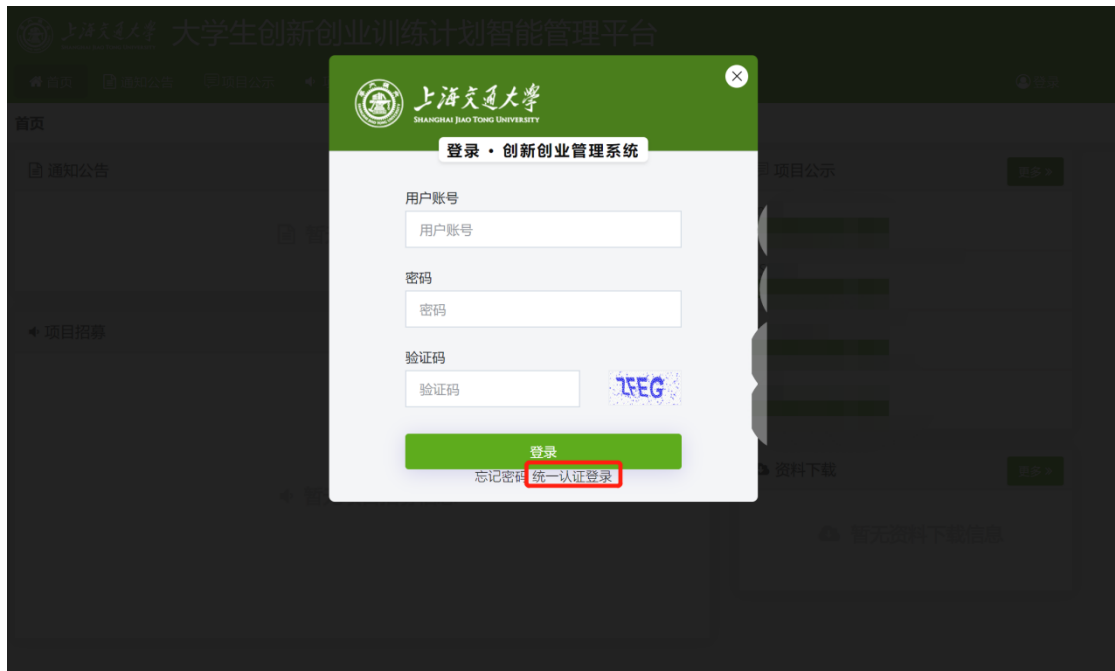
上海交通大学 大学生创新创业训练计划智能管理平台

首页 | 项目公示 | 登录

首页

通知公告

项目招募

项目公示 更多

资料下载 更多

暂无资料下载信息

上海交通大学
SHANGHAI JIAO TONG UNIVERSITY

登录 · 创新创业管理系统

用户账号
用户账号

密码
密码

验证码
验证码
ZFEG

登录

忘记密码 统一认证登录